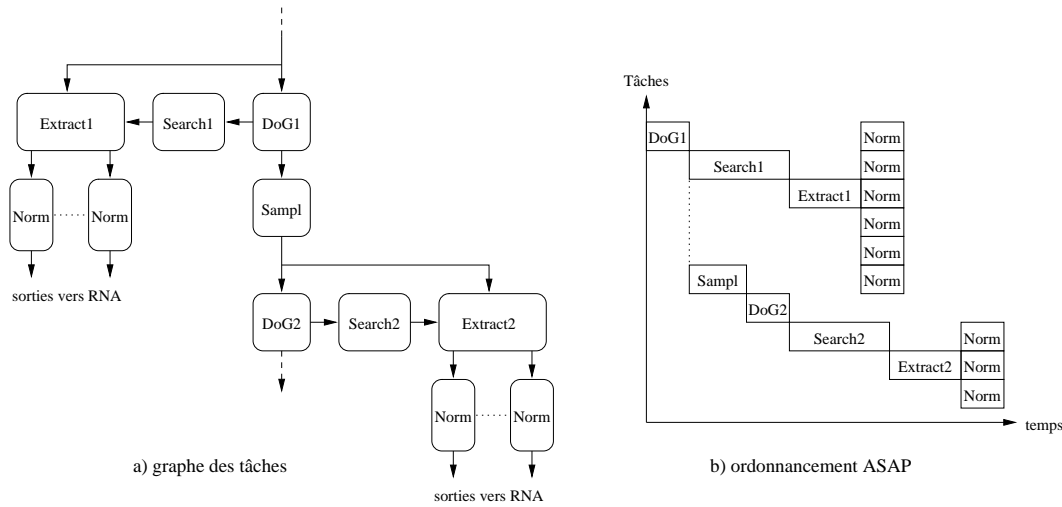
Extract1
Search1
DoG1
Norm
Norm
Sampl
sorties vers RNA
DoG2
Search2
Extract2
Norm
Norm
sorties vers RNA
a) graphe des tâches

Tâches
DoG1
Search1
Extract1
Norm
Norm
Norm
Norm
Norm
Norm
Sampl
DoG2
Search2
Extract2
Norm
Norm
Norm
temps
b) ordonnancement ASAP